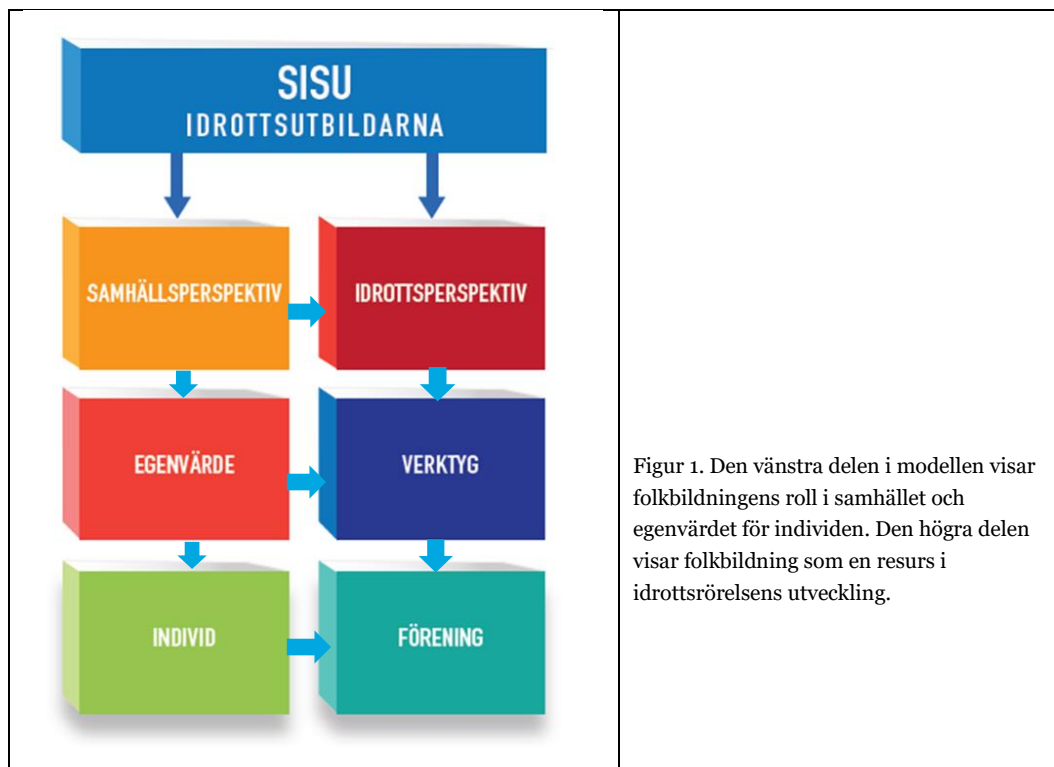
SISU
IDROTTSUTBILDARNA

SAMHÄLLSPERSPEKTIV

IDROTTSPERSPEKTIV

EGENVÄRDE

VERKTYG

INDIVID

FÖRENING

Figur 1. Den vänstra delen i modellen visar folkbildningens roll i samhället och egenvärdet för individen. Den högra delen visar folkbildning som en resurs i idrottsrörelsens utveckling.